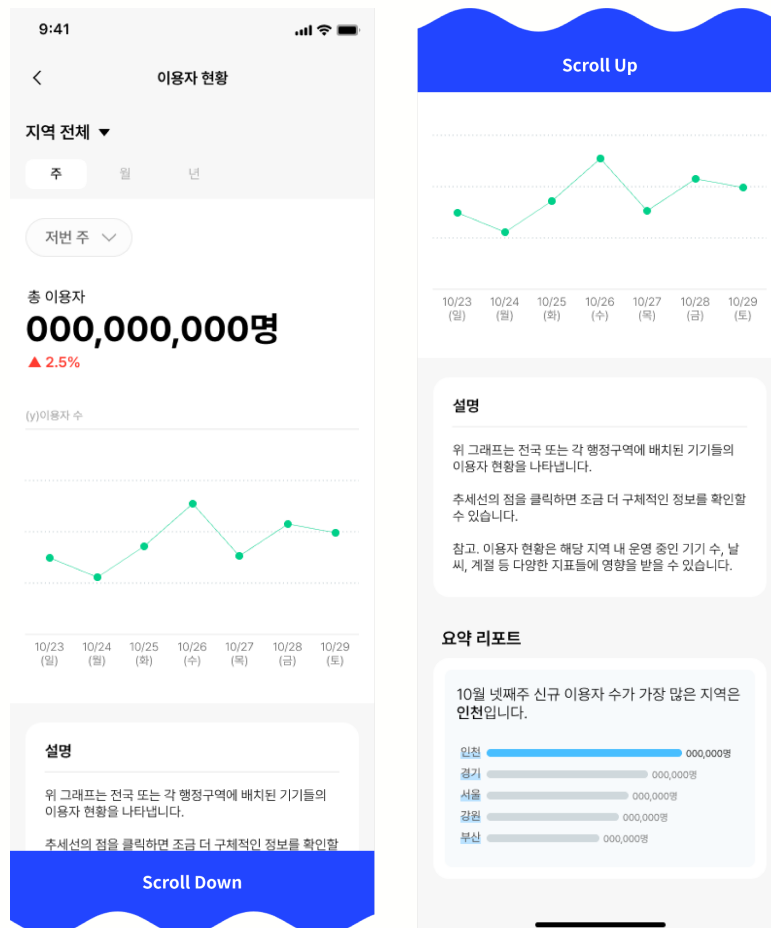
9:41

이용자 현황

지역 전체 ▼

주 월 년

저번 주

총 이용자
000,000,000명
▲ 2.5%

(y)이용자 수

10/23 (일) 10/24 (월) 10/25 (화) 10/26 (수) 10/27 (목) 10/28 (금) 10/29 (토)

설명

위 그래프는 전국 또는 각 행정구역에 배치된 기기들의 이용자 현황을 나타냅니다.

추세선의 점을 클릭하면 조금 더 구체적인 정보를 확인할

Scroll Down

Scroll Up

10/23 (일) 10/24 (월) 10/25 (화) 10/26 (수) 10/27 (목) 10/28 (금) 10/29 (토)

설명

위 그래프는 전국 또는 각 행정구역에 배치된 기기들의 이용자 현황을 나타냅니다.

추세선의 점을 클릭하면 조금 더 구체적인 정보를 확인할 수 있습니다.

참고. 이용자 현황은 해당 지역 내 운영 중인 기기 수, 날씨, 계절 등 다양한 지표들에 영향을 받을 수 있습니다.

요약 리포트

10월 넷째주 신규 이용자 수가 가장 많은 지역은 인천입니다.

인천 000,000명
경기 000,000명
서울 000,000명
강원 000,000명
부산 000,000명